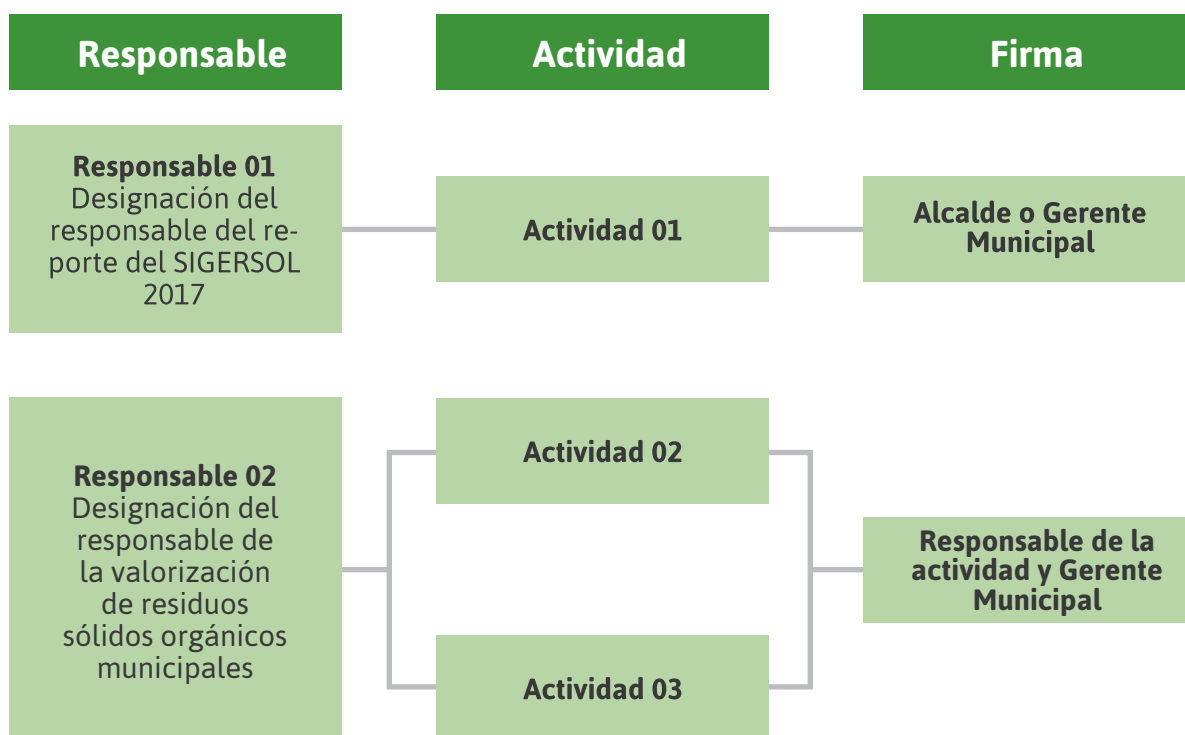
Responsable

Actividad

Firma

Responsable 01
Designación del responsable del reporte del SIGERSOL 2017

Actividad 01

Alcalde o Gerente Municipal

Responsable 02
Designación del responsable de la valorización de residuos sólidos orgánicos municipales

Actividad 02

Actividad 03

Responsable de la actividad y Gerente Municipal